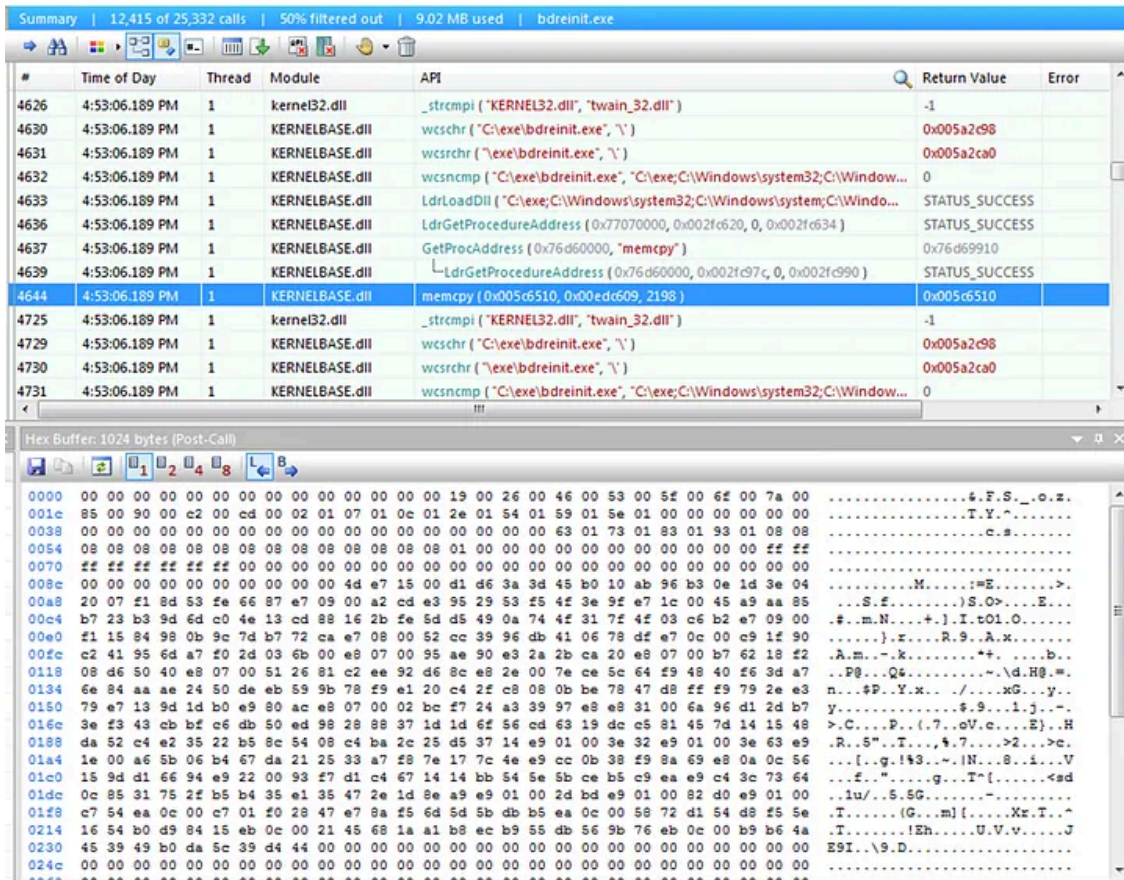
Summary | 12,415 of 25,332 calls | 50% filtered out | 9.02 MB used | bdreinit.exe

| # | Time of Day | Thread | Module | API | Return Value | Error |
|---|---|---|---|---|---|---|
| 4626 | 4:53:06.189 PM | 1 | kernel32.dll | _strcmpi ( "KERNEL32.dll", "twain_32.dll" ) | -1 | |
| 4630 | 4:53:06.189 PM | 1 | KERNELBASE.dll | wcschr ( "C:\exe\bdreinit.exe", '\' ) | 0x005a2c98 | |
| 4631 | 4:53:06.189 PM | 1 | KERNELBASE.dll | wcsrchr ( "\exe\bdreinit.exe", '\' ) | 0x005a2ca0 | |
| 4632 | 4:53:06.189 PM | 1 | KERNELBASE.dll | wcsncmp ( "C:\exe\bdreinit.exe", "C:\exe;C:\Windows\system32;C:\Window... | 0 | |
| 4633 | 4:53:06.189 PM | 1 | KERNELBASE.dll | LdrLoadDll ( "C:\exe;C:\Windows\system32;C:\Windows\system;C:\Windo... | STATUS_SUCCESS | |
| 4636 | 4:53:06.189 PM | 1 | KERNELBASE.dll | LdrGetProcedureAddress ( 0x77070000, 0x002fc620, 0, 0x002fc634 ) | STATUS_SUCCESS | |
| 4637 | 4:53:06.189 PM | 1 | KERNELBASE.dll | GetProcAddress ( 0x76d60000, "memcpy" ) | 0x76d69910 | |
| 4639 | 4:53:06.189 PM | 1 | KERNELBASE.dll | LdrGetProcedureAddress ( 0x76d60000, 0x002fc97c, 0, 0x002fc990 ) | STATUS_SUCCESS | |
| 4644 | 4:53:06.189 PM | 1 | KERNELBASE.dll | memcpy ( 0x005c6510, 0x00edc609, 2198 ) | 0x005c6510 | |
| 4725 | 4:53:06.189 PM | 1 | kernel32.dll | _strcmpi ( "KERNEL32.dll", "twain_32.dll" ) | -1 | |
| 4729 | 4:53:06.189 PM | 1 | KERNELBASE.dll | wcschr ( "C:\exe\bdreinit.exe", '\' ) | 0x005a2c98 | |
| 4730 | 4:53:06.189 PM | 1 | KERNELBASE.dll | wcsrchr ( "\exe\bdreinit.exe", '\' ) | 0x005a2ca0 | |
| 4731 | 4:53:06.189 PM | 1 | KERNELBASE.dll | wcsncmp ( "C:\exe\bdreinit.exe", "C:\exe;C:\Windows\system32;C:\Window... | 0 | |

Hex Buffer: 1024 bytes (Post-Call)

0000 00 00 00 00 00 00 00 00 00 00 00 00 00 00 19 00 26 00 46 00 53 00 5f 00 6f 00 7a 00 ................&.F.S._.o.z.
001c 85 00 90 00 c2 00 cd 00 02 01 07 01 0c 01 2e 01 54 01 59 01 5e 01 00 00 00 00 00 00 ..................T.Y.^.......
0038 00 00 00 00 00 00 00 00 00 00 00 00 00 00 00 00 00 00 63 01 73 01 83 01 93 01 08 08 ..................c.s.......
0054 08 08 08 08 08 08 08 08 08 08 08 08 08 08 08 01 00 00 00 00 00 00 00 00 00 00 ff ff ............................
0070 ff ff ff ff ff ff 00 00 00 00 00 00 00 00 00 00 00 00 00 00 00 00 00 00 00 00 00 00 ............................
008c 00 00 00 00 00 00 00 00 00 00 4d e7 15 00 d1 d6 3a 3d 45 b0 10 ab 96 b3 0e 1d 3e 04 ..........M.....:=E.......>.
00a8 20 07 f1 8d 53 fe 66 87 e7 09 00 a2 cd e3 95 29 53 f5 4f 3e 9f e7 1c 00 45 a9 aa 85 ...S.f.........)S.O>....E...
00c4 b7 23 b3 9d 6d c0 4e 13 cd 88 16 2b fe 5d d5 49 0a 74 4f 31 7f 4f 03 c6 b2 e7 09 00 .#..m.N.....+.].I.tO1.O.......
00e0 f1 15 84 98 0b 9c 7d b7 72 ca e7 08 00 52 cc 39 96 db 41 06 78 df e7 0c 00 c9 1f 90 ......}.r.....R.9..A.x.......
00fc c2 41 95 6d a7 f0 2d 03 6b 00 e8 07 00 95 ae 90 e3 2a 2b ca 20 e8 07 00 b7 62 18 f2 .A.m..-.k..........*+. .....b..
0118 08 d6 50 40 e8 07 00 51 26 81 c2 ee 92 d6 8c e8 2e 00 7e ce 5c 64 f9 48 40 f6 3d a7 ..P@...Q&..........~.\d.H@.=.
0134 6e 84 aa ae 24 50 de eb 59 9b 78 f9 e1 20 c4 2f c8 08 0b be 78 47 d8 ff f9 79 2e e3 n...$P..Y.x... ./.....xG....y..
0150 79 e7 13 9d 1d b0 e9 80 ac e8 07 00 02 bc f7 24 a3 39 97 e8 e8 31 00 6a 96 d1 2d b7 y..............$.9...1.j..-.
016c 3e f3 43 cb bf c6 db 50 ed 98 28 88 37 1d 1d 6f 56 cd 63 19 dc c5 81 45 7d 14 15 48 >.C.....P..(.7..oV.c....E}..H
0188 da 52 c4 e2 35 22 b5 8c 54 08 c4 ba 2c 25 d5 37 14 e9 01 00 3e 32 e9 01 00 3e 63 e9 .R..5"..T...,%.7....>2...>c.
01a4 1e 00 a6 5b 06 b4 67 da 21 25 33 a7 f8 7e 17 7c 4e e9 cc 0b 38 f9 8a 69 e8 0a 0c 56 ...[..g.!%3..~.|N...8..i...V
01c0 15 9d d1 66 94 e9 22 00 93 f7 d1 c4 67 14 14 bb 54 5e 5b ce b5 c9 ea e9 c4 3c 73 64 ...f.."......g...T^[......<sd
01dc 0c 85 31 75 2f b5 b4 35 e1 35 47 2e 1d 8e a9 e9 01 00 2d bd e9 01 00 82 d0 e9 01 00 ..1u/..5.5G.........-........
01f8 c7 54 ea 0c 00 c7 01 f0 28 47 e7 8a f5 6d 5d 5b db b5 ea 0c 00 58 72 d1 54 d8 f5 5e .T.......(G....m][.....Xr.T..^
0214 16 54 b0 d9 84 15 eb 0c 00 21 45 68 1a a1 b8 ec b9 55 db 56 9b 76 eb 0c 00 b9 b6 4a .T.......!Eh.....U.V.v.....J
0230 45 39 49 b0 da 5c 39 d4 44 00 00 00 00 00 00 00 00 00 00 00 00 00 00 00 00 00 00 00 E9I..\9.D...................
024c 00 00 00 00 00 00 00 00 00 00 00 00 00 00 00 00 00 00 00 00 00 00 00 00 00 00 00 00 ............................